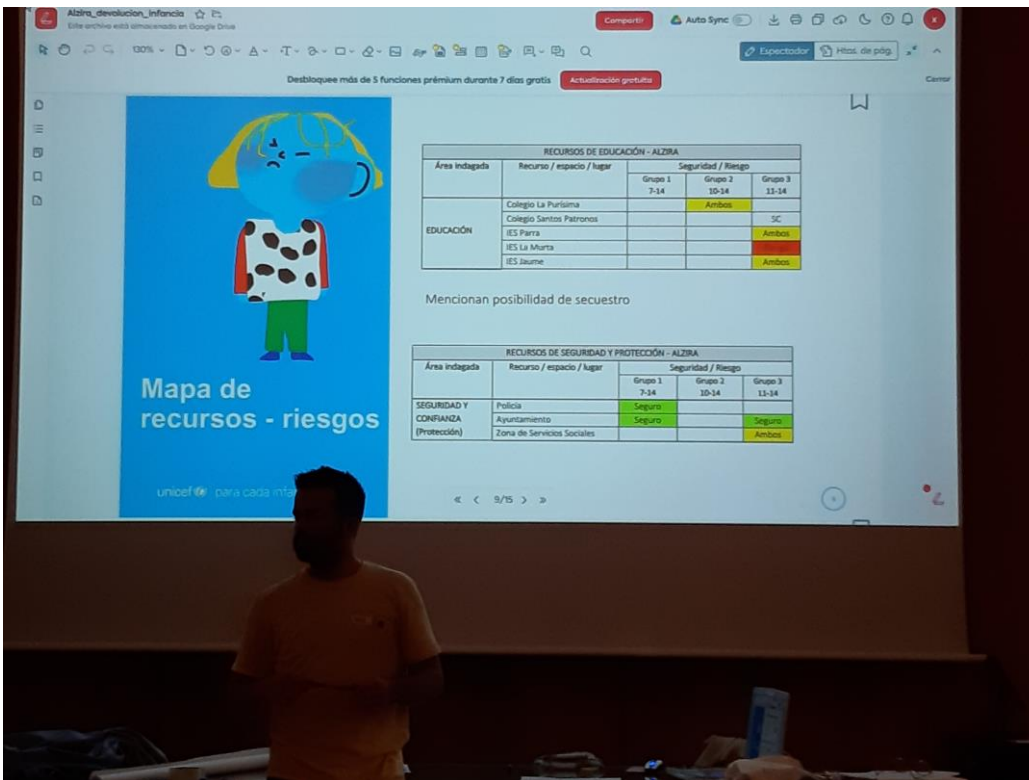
Alzira_devolucion_infancia
Este archivo está almacenado en Google Drive

Compartir
Auto Sync

130%

Espectador
Htas. de pág.

Desbloquee más de 5 funciones prémium durante 7 días gratis
Actualización gratuita
Cerrar

Mapa de recursos - riesgos

unicef para cada infa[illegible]

| RECURSOS DE EDUCACIÓN - ALZIRA | | | | |
|---|---|---|---|---|
| Área indagada | Recurso / espacio / lugar | Seguridad / Riesgo | | |
| | | Grupo 1 7-14 | Grupo 2 10-14 | Grupo 3 11-14 |
| EDUCACIÓN | Colegio La Purísima | | Ambos | |
| | Colegio Santos Patronos | | | SC |
| | IES Parra | | | Ambos |
| | IES La Murta | | | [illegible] |
| | IES Jaume | | | Ambos |

Mencionan posibilidad de secuestro

| RECURSOS DE SEGURIDAD Y PROTECCIÓN - ALZIRA | | | | |
|---|---|---|---|---|
| Área indagada | Recurso / espacio / lugar | Seguridad / Riesgo | | |
| | | Grupo 1 7-14 | Grupo 2 10-14 | Grupo 3 11-14 |
| SEGURIDAD Y CONFIANZA (Protección) | Policía | Seguro | | |
| | Ayuntamiento | Seguro | | Seguro |
| | Zona de Servicios Sociales | | | Ambos |

« ‹ 9/15 › »